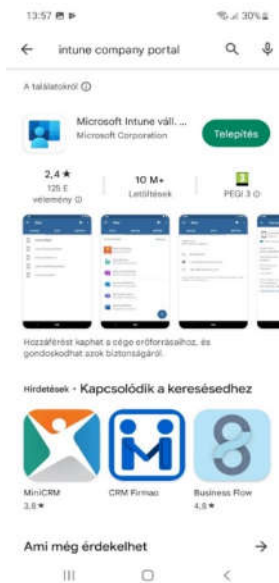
13:57 30%

intune company portal

A találatokról ⓘ

Microsoft Intune váll. ...
Microsoft Corporation

Telepítés

2,4 ★
125 E vélemény ⓘ

10 M+
Letöltések

3
PEGI 3 ⓘ

Hozzáférést kaphat a cége erőforrásaihoz, és gondoskodhat azok biztonságáról.

Hirdetések · Kapcsolódik a kereséshez

MiniCRM
3,8 ★

CRM Firmao

Business Flow
4,8 ★

Ami még érdekelhet →